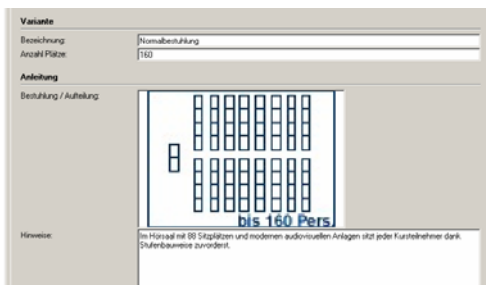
Variante

Bezeichnung: Normalbestuhlung
Anzahl Plätze: 160

Anleitung

Bestuhlung / Aufteilung:

bis 160 Pers.

Hinweise: Im Hörsaal mit 88 Sitzplätzen und modernen audiovisuellen Anlagen sitzt jeder Kursteilnehmer dank Stufenbauweise zuvorderst.